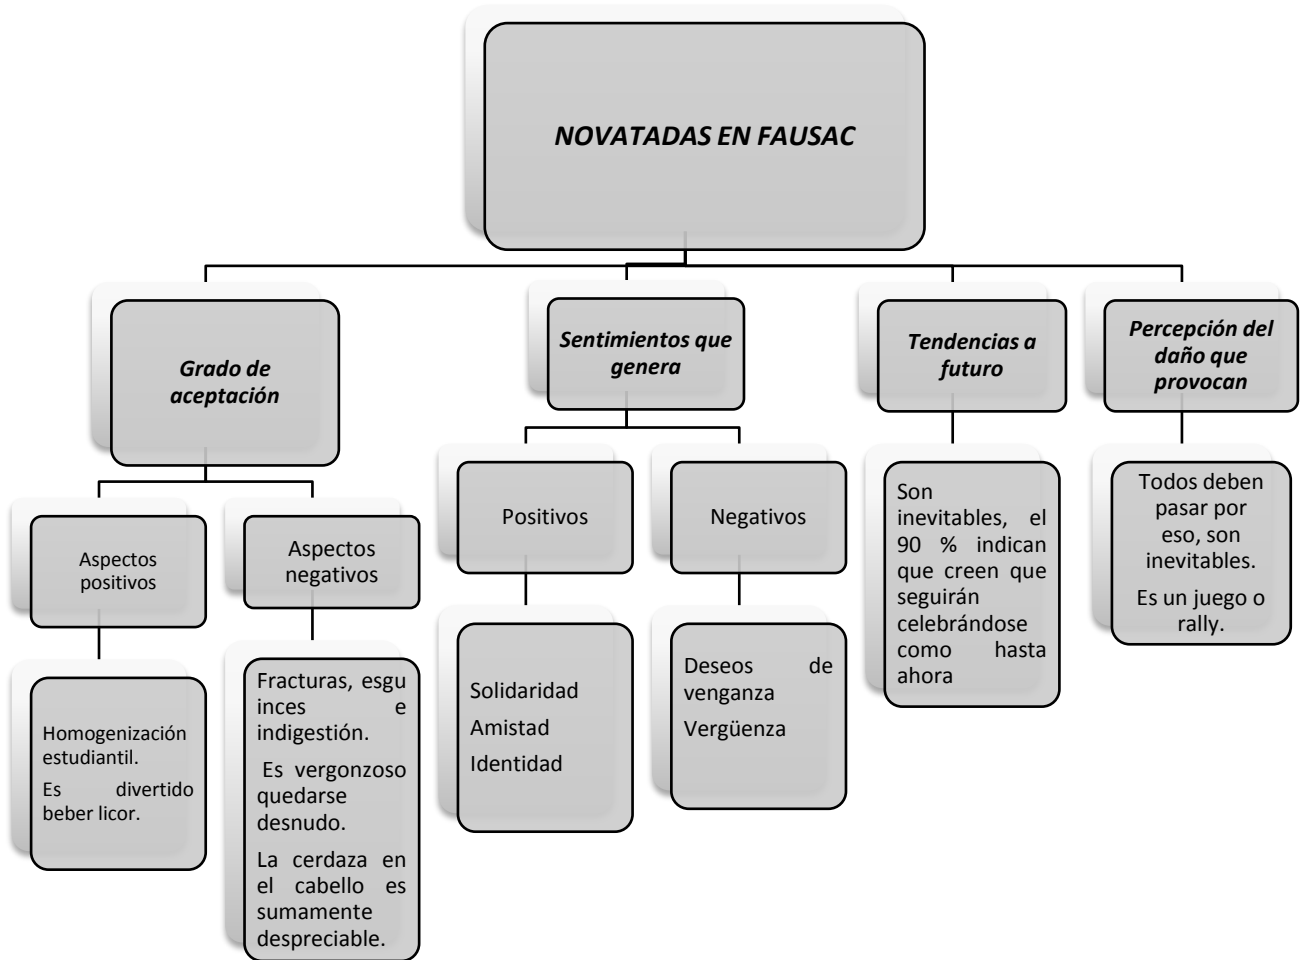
NOVATADAS EN FAUSAC

Grado de aceptación

Aspectos positivos

Homogenización estudiantil.

Es divertido beber licor.

Aspectos negativos

Fracturas, esguinces e indigestión.

Es vergonzoso quedarse desnudo.

La cerdaza en el cabello es sumamente despreciable.

Sentimientos que genera

Positivos

Solidaridad

Amistad

Identidad

Negativos

Deseos de venganza

Vergüenza

Tendencias a futuro

Son inevitables, el 90 % indican que creen que seguirán celebrándose como hasta ahora

Percepción del daño que provocan

Todos deben pasar por eso, son inevitables.

Es un juego o rally.